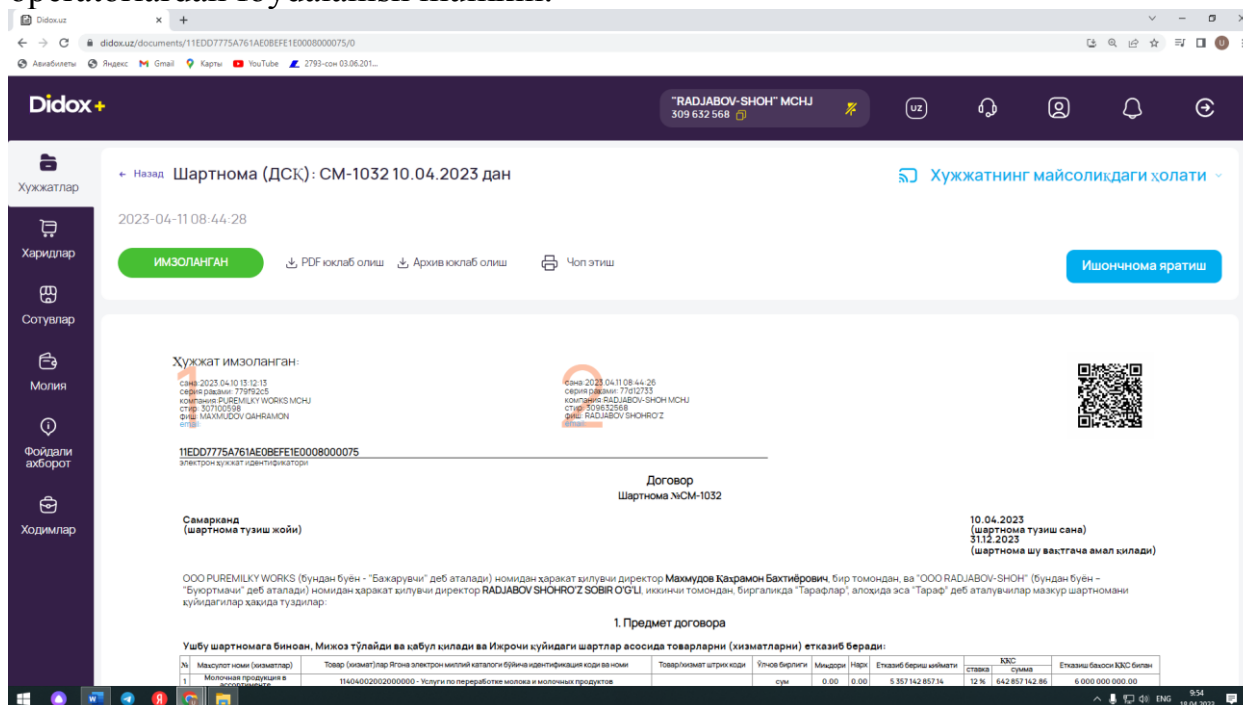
Didox.uz × +

didox.uz/documents/11EDD7775A761AE0BEFE1E0008000075/0

Авиабилеты Яндекс Gmail Карты YouTube 2793-сон 03.06.201...

Didox+

"RADJABOV-SHOH" MCHJ
309 632 568

UZ

Хужжатлар

Харидлар

Сотувлар

Молия

Фойдали ахборот

Ходимлар

← Назад Шартнома (ДСҚ): СМ-1032 10.04.2023 дан

Хужжатнинг майсоликдаги холати

2023-04-11 08:44:28

ИМЗОЛАНГАН

PDF юклаб олиш

Архив юклаб олиш

Чоп этиш

Ишончнома яратиш

Хужжат имзоланган:

1
сана: 2023.04.10 13:12:13
серия рақами: 779f92c5
компания: PUREMILKY WORKS MCHJ
стир: 307100598
фиш: MAXMUDOV QAHRAMON
email:

2
сана: 2023.04.11 08:44:26
серия рақами: 77d12733
компания: RADJABOV-SHOH MCHJ
стир: 309632568
фиш: RADJABOV SHOHRO'Z
email:

11EDD7775A761AE0BEFE1E0008000075
электрон хужжат идентификатори

Договор
Шартнома №СМ-1032

Самарканд
(шартнома тузиш жойи)

10.04.2023
(шартнома тузиш сана)
31.12.2023
(шартнома шу вақтгача амал қилади)

ООО PUREMILKY WORKS (бундан буён - "Бажарувчи" деб аталади) номидан ҳаракат қилувчи директор Махмудов Қахрамон Бахтиёрович, бир томондан, ва "ООО RADJABOV-SHOH" (бундан буён - "Буюртмачи" деб аталади) номидан ҳаракат қилувчи директор RADJABOV SHOHRO'Z SOBIR O'G'LI, иккинчи томондан, биргаликда "Тарафлар", алоҳида эса "Тараф" деб аталувчилар мазкур шартномани қуйидагилар ҳақида туздилар:

1. Предмет договора

Ушбу шартномага биноан, Мижоз тўлайди ва қабул қилади ва Ижрочи қуйидаги шартлар асосида товарларни (хизматларни) етказиб беради:

| № | Маҳсулот номи (хизматлар) | Товар (хизмат)лар Ягона электрон миллий каталоги бўйича идентификация коди ва номи | Товар/хизмат штрих коди | Ўлчов бирлиги | Миқдори | Нарх | Етказиб бериш қиймати | ҚҚС ставка | ҚҚС сумма | Етказиш бахоси ҚҚС билан |
|---|---|---|---|---|---|---|---|---|---|---|
| 1 | Молочная продукция в ассортименте | 11404002002000000 - Услуги по переработке молока и молочных продуктов | | сум | 0.00 | 0.00 | 5 357 142 857.14 | 12 % | 642 857 142.86 | 6 000 000 000.00 |

ENG 9:54 18.04.2023